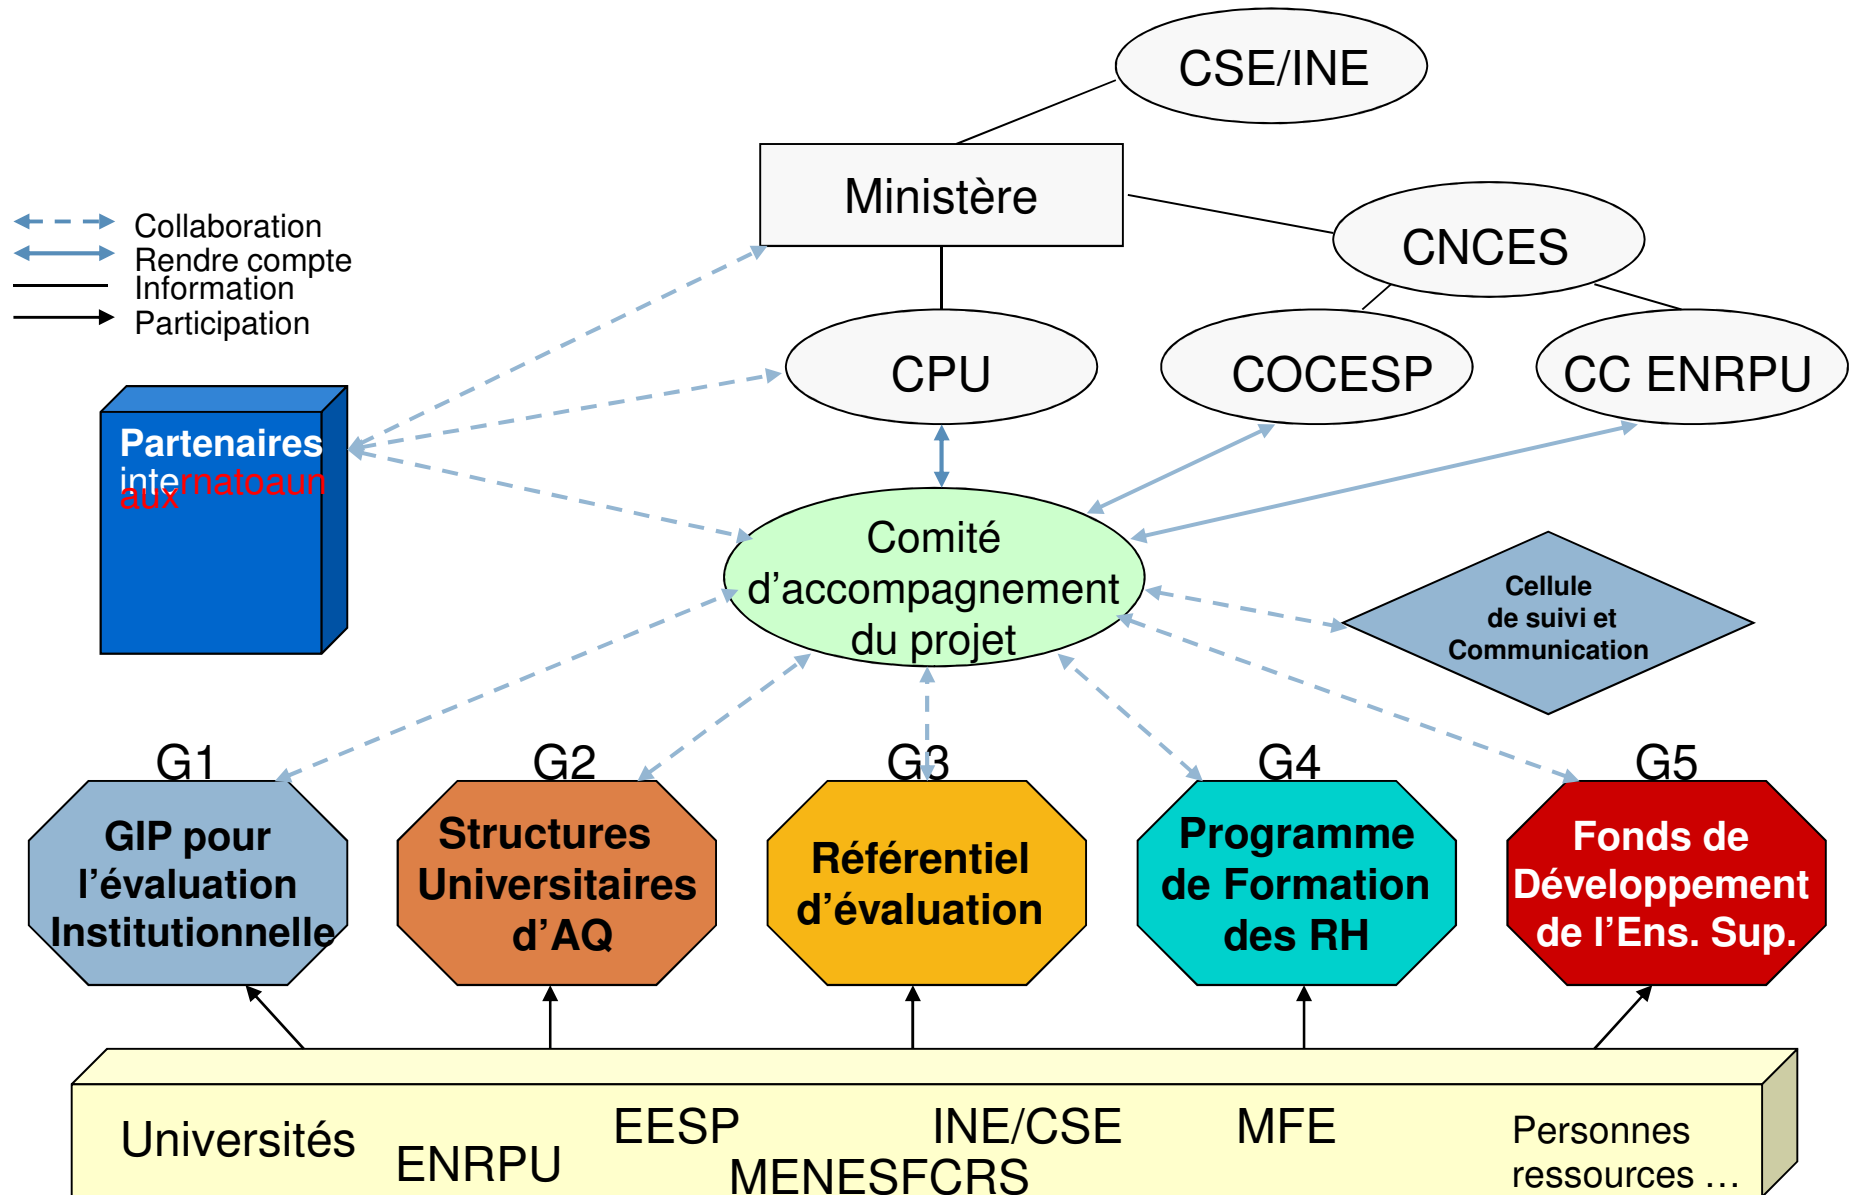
CSE/INE

Ministère

CNCES

Collaboration
Rendre compte
Information
Participation

CPU

COCESP

CC ENRPU

Partenaires internatoaunaux

Comité d'accompagnement du projet

Cellule de suivi et Communication

G1
GIP pour l'évaluation Institutionnelle

G2
Structures Universitaires d'AQ

G3
Référentiel d'évaluation

G4
Programme de Formation des RH

G5
Fonds de Développement de l'Ens. Sup.

Universités ENRPU EESP MENESFCRS INE/CSE MFE Personnes ressources …